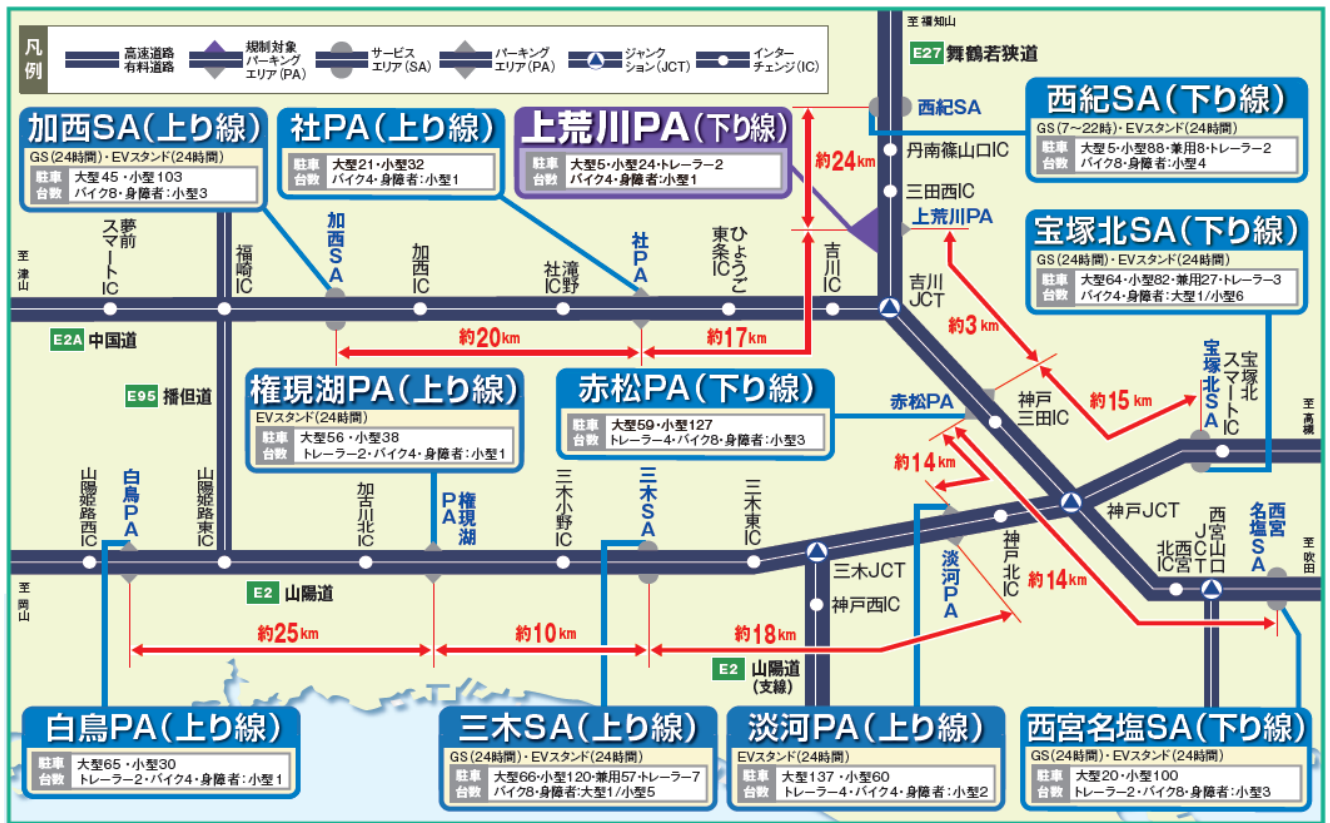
凡例
高速道路 有料道路
規制対象パーキングエリア(PA)
サービスエリア(SA)
パーキングエリア(PA)
ジャンクション(JCT)
インターチェンジ(IC)

至 福知山
E27 舞鶴若狭道

加西SA(上り線)
GS(24時間)・EVスタンド(24時間)
| 駐車台数 | 大型45・小型103 バイク8・身障者:小型3 |
|---|---|

社PA(上り線)
| 駐車台数 | 大型21・小型32 バイク4・身障者:小型1 |
|---|---|

上荒川PA(下り線)
| 駐車台数 | 大型5・小型24・トレーラー2 バイク4・身障者:小型1 |
|---|---|

西紀SA(下り線)
GS(7~22時)・EVスタンド(24時間)
| 駐車台数 | 大型5・小型88・兼用8・トレーラー2 バイク8・身障者:小型4 |
|---|---|

宝塚北SA(下り線)
GS(24時間)・EVスタンド(24時間)
| 駐車台数 | 大型64・小型82・兼用27・トレーラー3 バイク4・身障者:大型1/小型6 |
|---|---|

西紀SA
丹南篠山口IC
三田西IC
上荒川PA
約24km
至 津山
夢前スマートIC
福崎IC
加西SA
加西IC
滝野社IC
社PA
ひょうご東条IC
吉川IC
吉川JCT
E2A 中国道
約20km
約17km
約3km
E95 播但道

権現湖PA(上り線)
EVスタンド(24時間)
| 駐車台数 | 大型56・小型38 トレーラー2・バイク4・身障者:小型1 |
|---|---|

赤松PA(下り線)
| 駐車台数 | 大型59・小型127 トレーラー4・バイク8・身障者:小型3 |
|---|---|

赤松PA
神戸三田IC
約15km
宝塚北SA
宝塚北スマートIC
至 高槻
約14km
山陽姫路西IC
白鳥PA
山陽姫路東IC
加古川北IC
権現湖PA
三木小野IC
三木SA
三木東IC
三木JCT
神戸西IC
淡河PA
神戸北IC
神戸JCT
西宮北IC
西宮山口JCT
西宮名塩SA
至 吹田
約14km
至 岡山
E2 山陽道
約25km
約10km
約18km
E2 山陽道(支線)

白鳥PA(上り線)
| 駐車台数 | 大型65・小型30 トレーラー2・バイク4・身障者:小型1 |
|---|---|

三木SA(上り線)
GS(24時間)・EVスタンド(24時間)
| 駐車台数 | 大型66・小型120・兼用57・トレーラー7 バイク8・身障者:大型1/小型5 |
|---|---|

淡河PA(上り線)
EVスタンド(24時間)
| 駐車台数 | 大型137・小型60 トレーラー4・バイク4・身障者:小型2 |
|---|---|

西宮名塩SA(下り線)
GS(24時間)・EVスタンド(24時間)
| 駐車台数 | 大型20・小型100 トレーラー2・バイク8・身障者:小型3 |
|---|---|